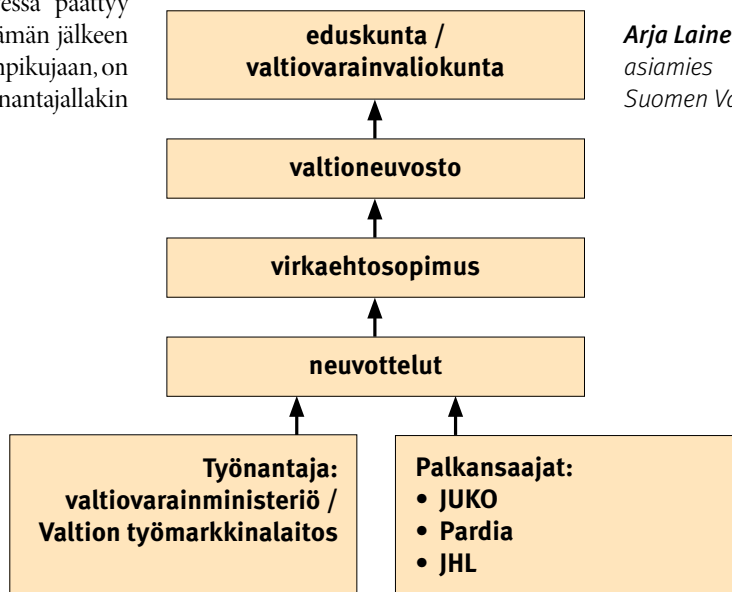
essa päättyy
ämän jälkeen
npikujaan, on
nantajallakin

eduskunta / valtiovarainvaliokunta

valtioneuvosto

virkaehtosopimus

neuvottelut

Työnantaja: valtiovarainministeriö / Valtion työmarkkinalaitos

Palkansaajat:
• JUKO
• Pardia
• JHL

Arja Laine
asiamies
Suomen Va